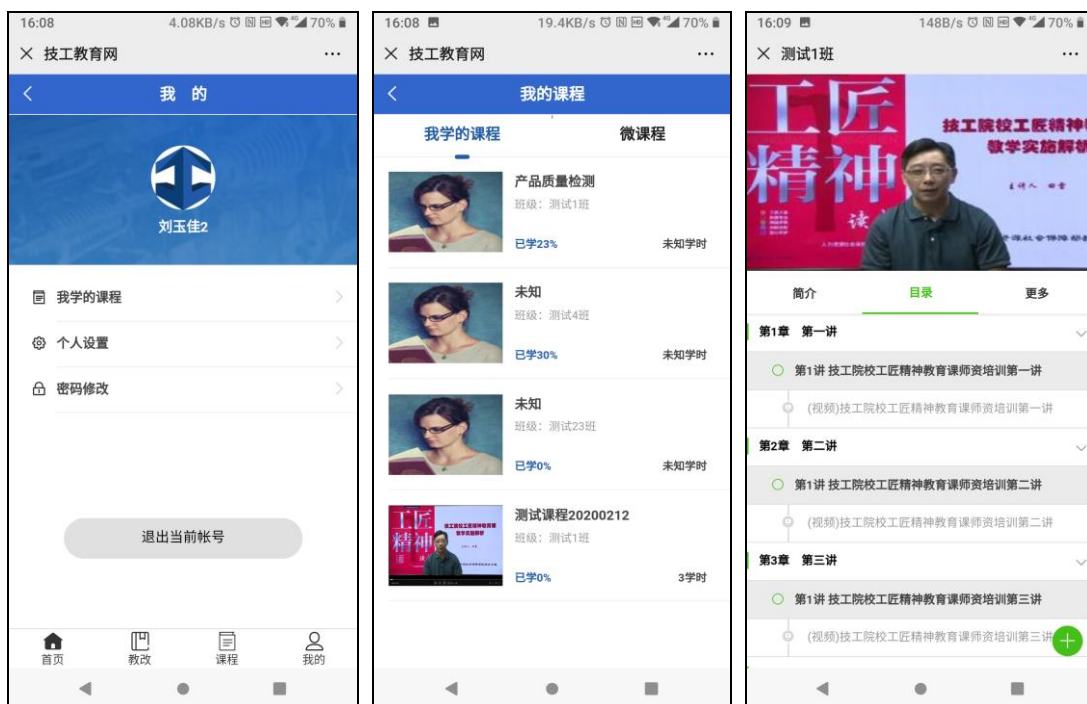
16:08 4.08KB/s 70%

× 技工教育网 ···

我 的

刘玉佳2

我学的课程

个人设置

密码修改

退出当前帐号

首页 教改 课程 我的

16:08 19.4KB/s 70%

× 技工教育网 ···

我的课程

我学的课程 微课程

产品质量检测
班级：测试1班
已学23% 未知学时

未知
班级：测试4班
已学30% 未知学时

未知
班级：测试23班
已学0% 未知学时

测试课程20200212
班级：测试1班
已学0% 3学时

16:09 148B/s 70%

× 测试1班 ···

工匠精神 技工院校工匠精神 教学实施解析

简介 目录 更多

第1章 第一讲

第1讲 技工院校工匠精神教育课师资培训第一讲

(视频)技工院校工匠精神教育课师资培训第一讲

第2章 第二讲

第1讲 技工院校工匠精神教育课师资培训第二讲

(视频)技工院校工匠精神教育课师资培训第二讲

第3章 第三讲

第1讲 技工院校工匠精神教育课师资培训第三讲

(视频)技工院校工匠精神教育课师资培训第三讲